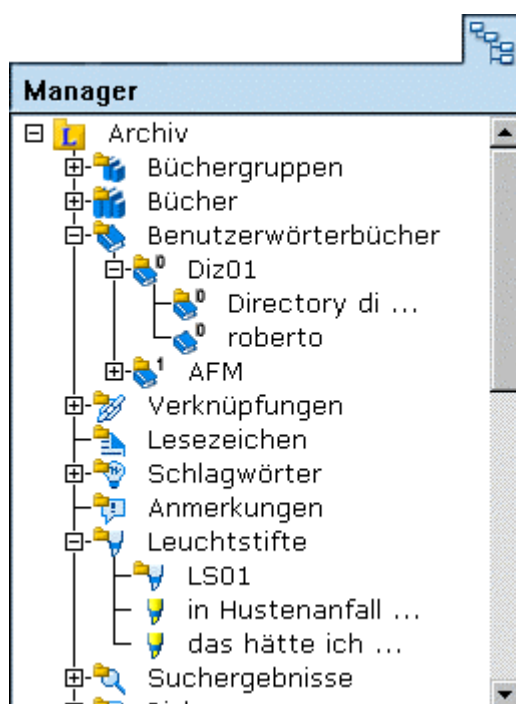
Manager

Archiv
Büchergruppen
Bücher
Benutzerwörterbücher
0 Diz01
0 Directory di ...
0 roberto
1 AFM
Verknüpfungen
Lesezeichen
Schlagwörter
Anmerkungen
Leuchtstifte
LS01
in Hustenanfall ...
das hätte ich ...
Suchergebnisse